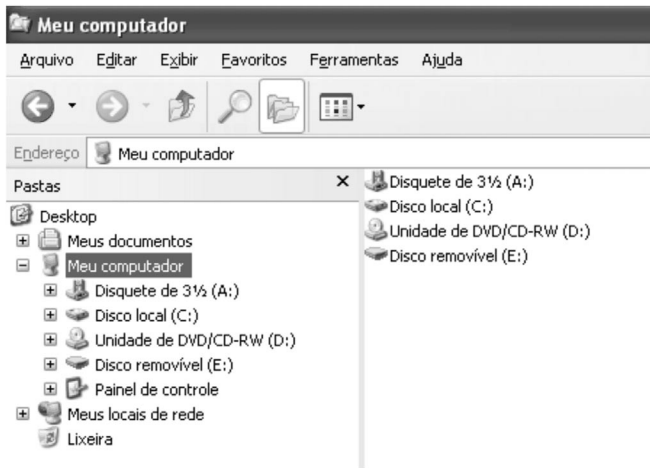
Meu computador

Arquivo Editar Exibir Favoritos Ferramentas Ajuda

Endereço Meu computador

Pastas ×

Desktop
Meus documentos
Meu computador
Disquete de 3½ (A:)
Disco local (C:)
Unidade de DVD/CD-RW (D:)
Disco removível (E:)
Painel de controle
Meus locais de rede
Lixeira

Disquete de 3½ (A:)
Disco local (C:)
Unidade de DVD/CD-RW (D:)
Disco removível (E:)